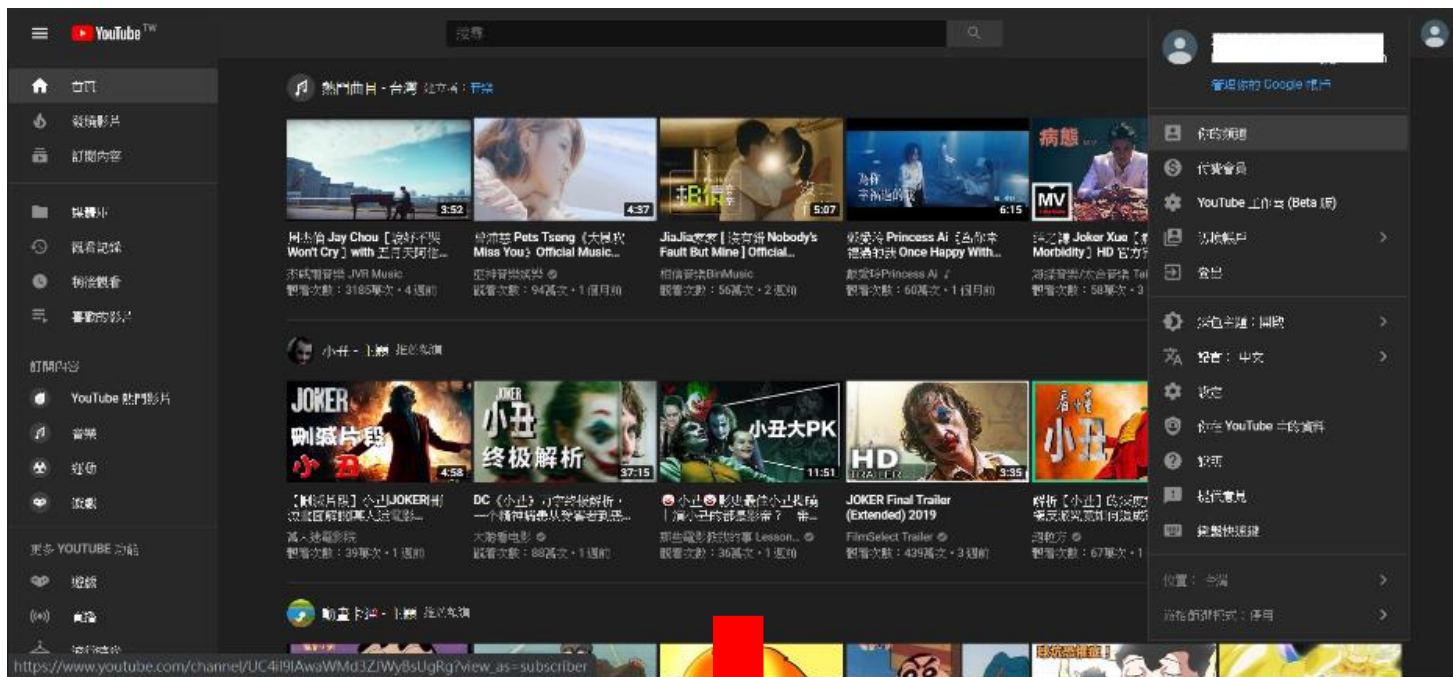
YouTube TW

搜尋

首頁
發燒影片
訂閱內容
媒體庫
觀看記錄
稍後觀看
喜歡的影片

訂閱內容
YouTube 熱門影片
音樂
運動
遊戲

更多 YOUTUBE 功能
電影
直播

熱門曲目 - 台灣 建立者：音樂

3:52
周杰倫 Jay Chou【說好不哭 Won't Cry】with 五月天阿信
杰威爾音樂 JVR Music
觀看次數：3185萬次・4 週前

4:37
曾沛慈 Pets Tseng《大展玫 Miss You》Official Music...
華納音樂
觀看次數：94萬次・1 個月前

5:07
JiaJia家家 [ 沒有誰 Nobody's Fault But Mine ] Official...
相信音樂BinMusic
觀看次數：56萬次・2 週前

6:15
艾怡良 Princess Ai【為你幸福過的 Once Happy With...
觀看次數：60萬次・1 個月前

病態 MV
薛之謙 Joker Xue【病態 Morbidity】HD 官方
觀看次數：58萬次・3

小丑 - 主題 推薦頻道

JOKER 剛藏片段 小丑 4:58
【剛藏片段】小丑JOKER剛...
觀看次數：39萬次・1 週前

JOKER 小丑 终极解析 37:15
DC《小丑》...
大胆看电影
觀看次數：88萬次・1 週前

小丑大PK 11:51
小丑...
觀看次數：36萬次・1 週前

HD TRAILER 3:35
JOKER Final Trailer (Extended) 2019
FilmSelect Trailer
觀看次數：439萬次・3 週前

小丑
解析【小丑】...
觀看次數：67萬次・1

動畫卡通 - 主題 推薦頻道

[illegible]
管理你的 Google 帳戶
你的頻道
付費會員
YouTube 工作室 (Beta 版)
切換帳戶
登出
深色主題：開啟
語言：中文
設定
你在 YouTube 中的資料
說明
提供意見
鍵盤快速鍵
位置：台灣
限制模式：停用

https://www.youtube.com/channel/UC4il9lAwaWMd3ZJWy8sUgRg?view_as=subscriber